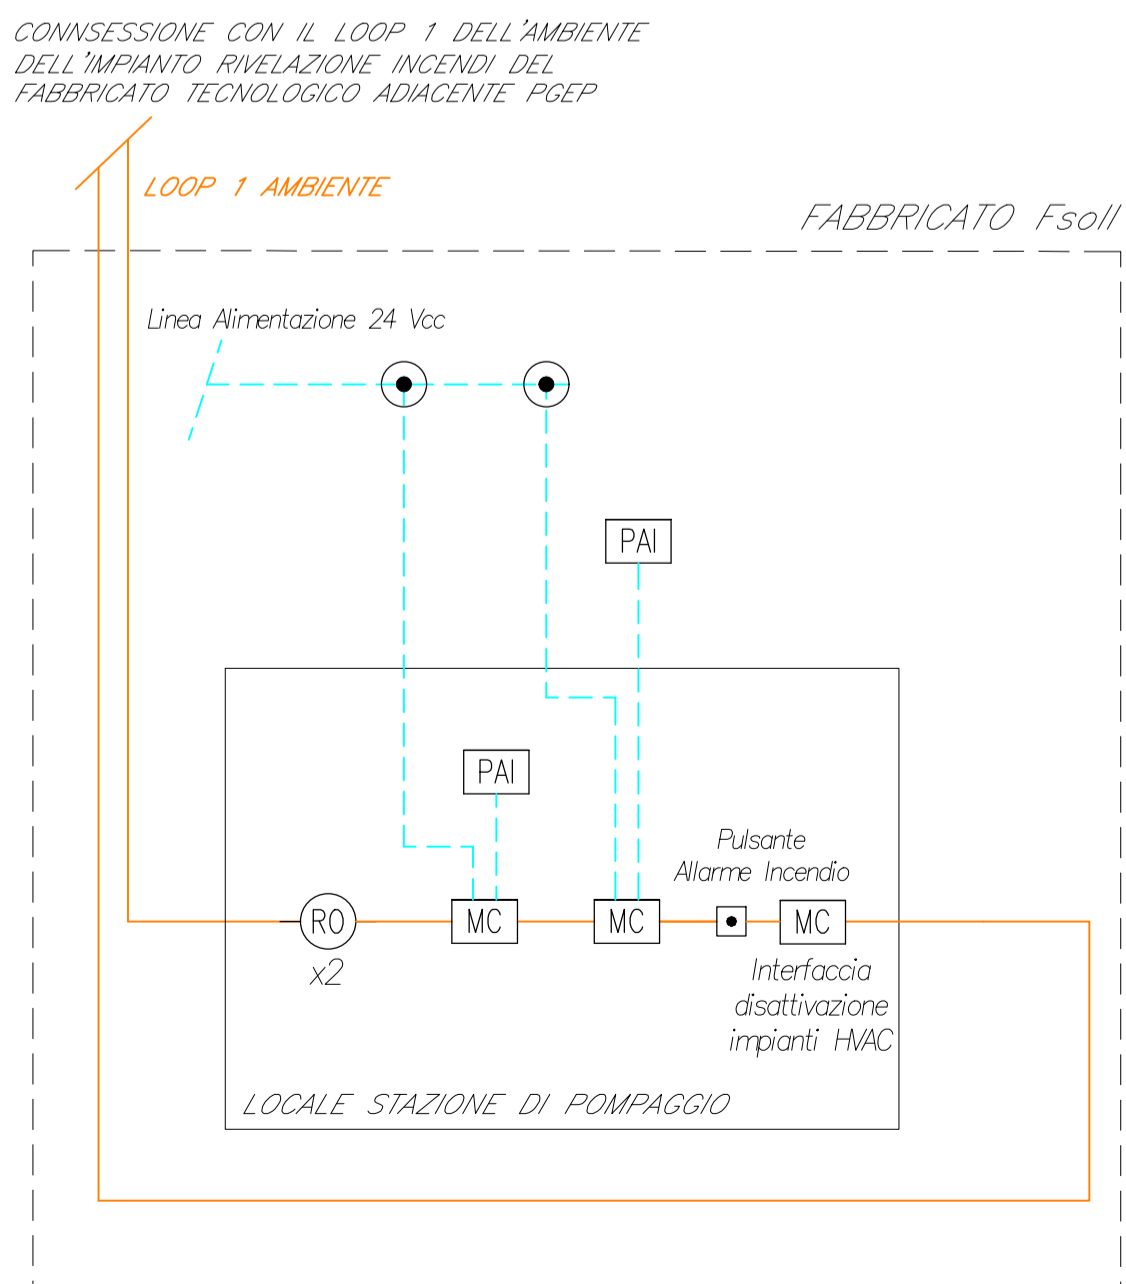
CONNSESSIONE CON IL LOOP 1 DELL'AMBIENTE DELL'IMPIANTO RIVELAZIONE INCENDI DEL FABBRICATO TECNOLOGICO ADIACENTE PGEP

LOOP 1 AMBIENTE

FABBRICATO Fsoll

Linea Alimentazione 24 Vcc

PAI

PAI

Pulsante Allarme Incendio

RO
x2

MC

MC

MC

Interfaccia disattivazione impianti HVAC

LOCALE STAZIONE DI POMPAGGIO